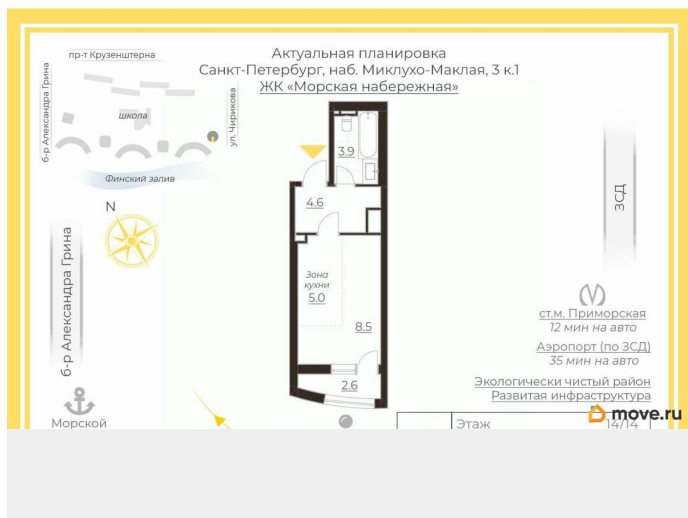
Актуальная планировка
Санкт-Петербург, наб. Миклухо-Маклая, 3 к.1
ЖК «Морская набережная»

пр-т Крузенштерна
б-р Александра Грина
школа
ул. Чирикова
Финский залив
N

3.9
4.6
Зона кухни
5.0
8.5
2.6

ЗСД

ст.м. Приморская
12 мин на авто
Аэропорт (по ЗСД)
35 мин на авто
Экологически чистый район
Развитая инфраструктура

б-р Александра Грина
Морской

Этаж 14/14

move.ru